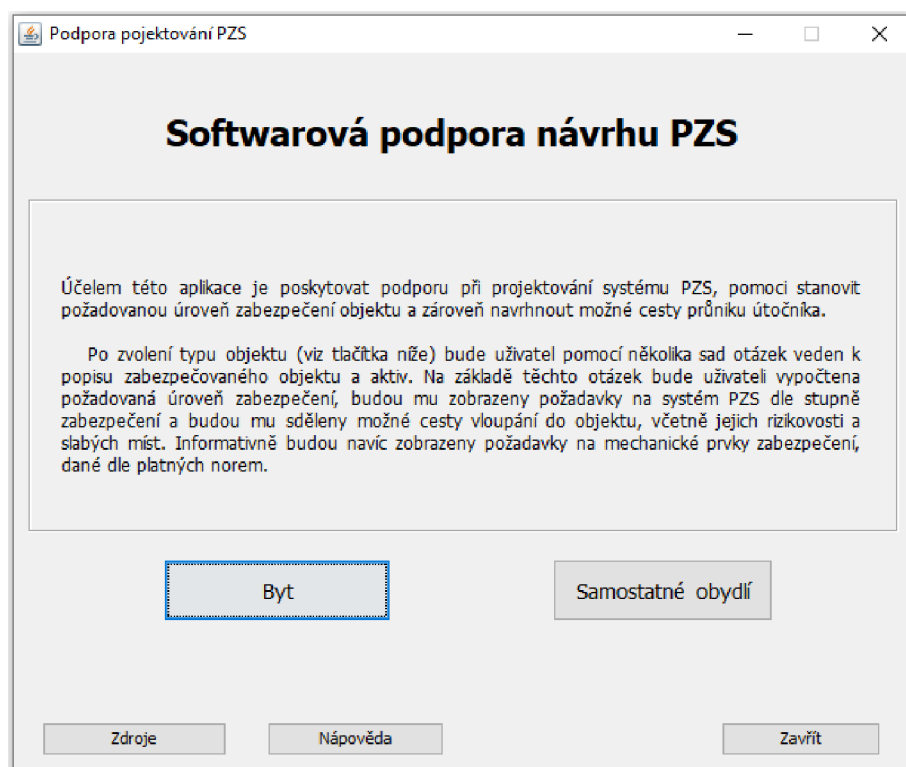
Podpora pojektování PZS

Softwarová podpora návrhu PZS

Účelem této aplikace je poskytovat podporu při projektování systému PZS, pomoci stanovit požadovanou úroveň zabezpečení objektu a zároveň navrhnout možné cesty průniku útočníka.

Po zvolení typu objektu (viz tlačítka níže) bude uživatel pomocí několika sad otázek veden k popisu zabezpečovaného objektu a aktiv. Na základě těchto otázek bude uživateli vypočtena požadovaná úroveň zabezpečení, budou mu zobrazeny požadavky na systém PZS dle stupně zabezpečení a budou mu sděleny možné cesty vloupání do objektu, včetně jejich rizikovosti a slabých míst. Informativně budou navíc zobrazeny požadavky na mechanické prvky zabezpečení, dané dle platných norem.

Byt

Samostatné obydlí

Zdroje

Nápověda

Zavřít